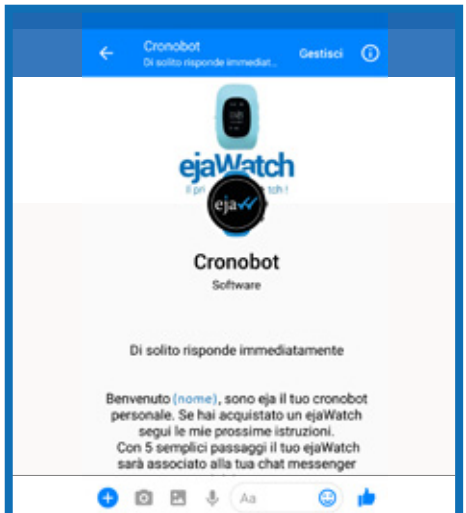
Cronobot
Di solito risponde immediat...
Gestisci

ejaWatch
il pri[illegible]tch !
eja

Cronobot
Software

Di solito risponde immediatamente

Benvenuto (nome), sono eja il tuo cronobot personale. Se hai acquistato un ejaWatch segui le mie prossime istruzioni.
Con 5 semplici passaggi il tuo ejaWatch sarà associato alla tua chat messenger

Aa